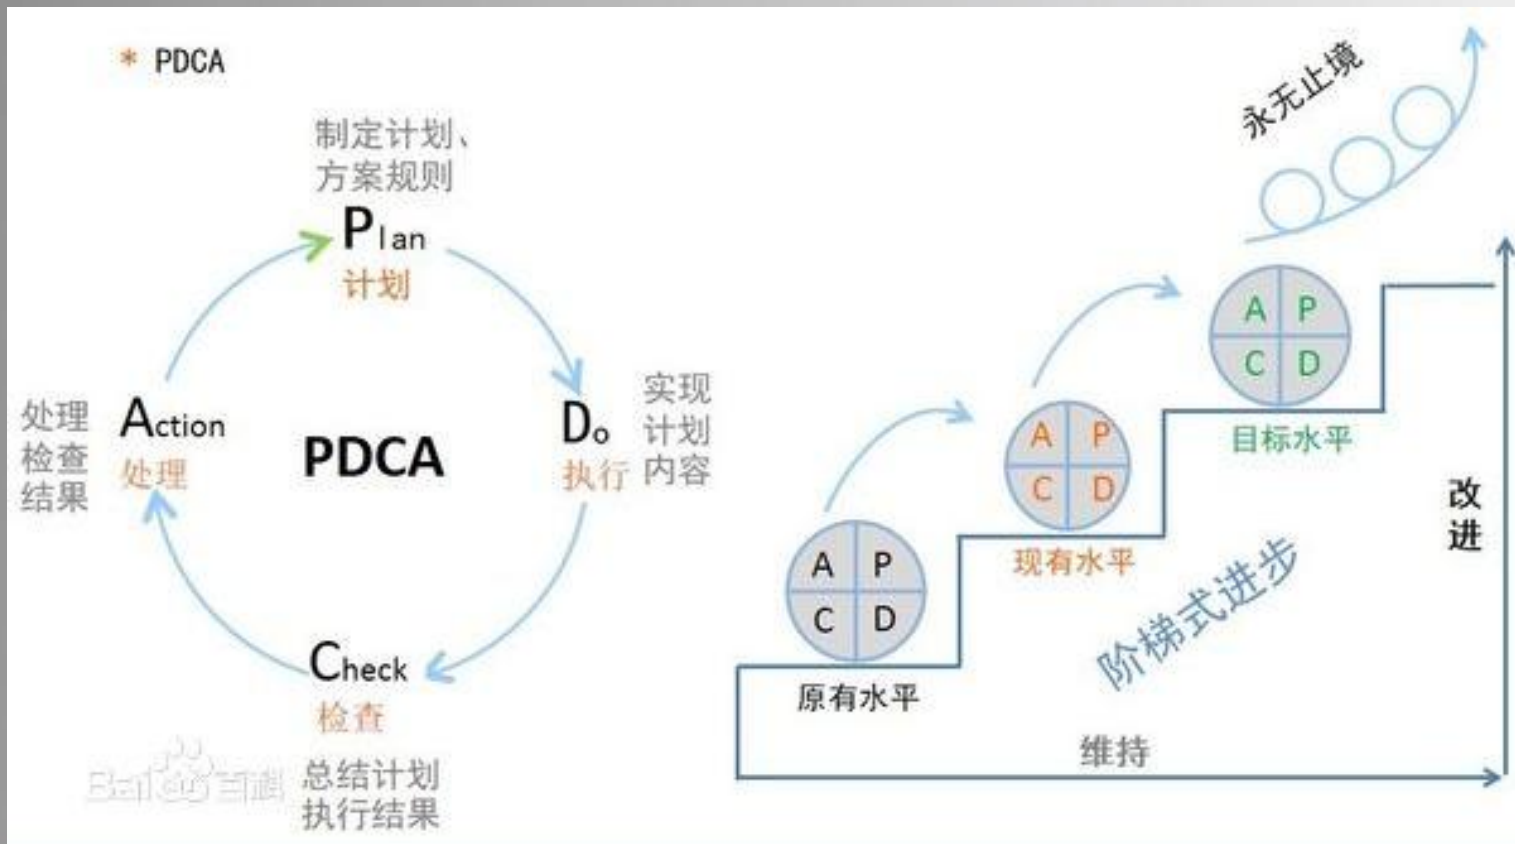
* PDCA

制定计划、方案规则

Plan
计划

Do
执行

实现计划内容

处理检查结果

Action
处理

PDCA

Check
检查

Bai 百科

总结计划执行结果

永无止境

A P
C D
原有水平

A P
C D
现有水平

A P
C D
目标水平

阶梯式进步

改进

维持